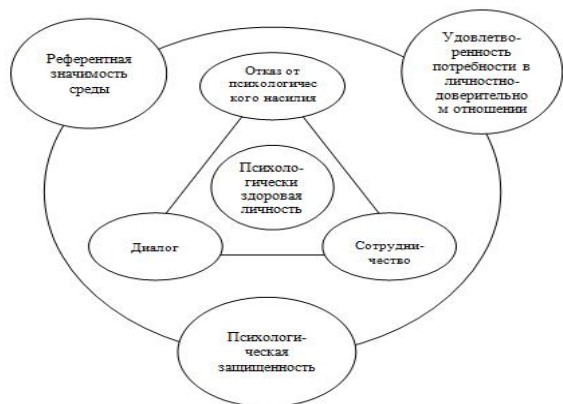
Референтная значимость среды

Отказ от психологического насилия

Удовлетворенность потребности в личностно-доверительном отношении

Психологически здоровая личность

Диалог

Сотрудничество

Психологическая защищенность